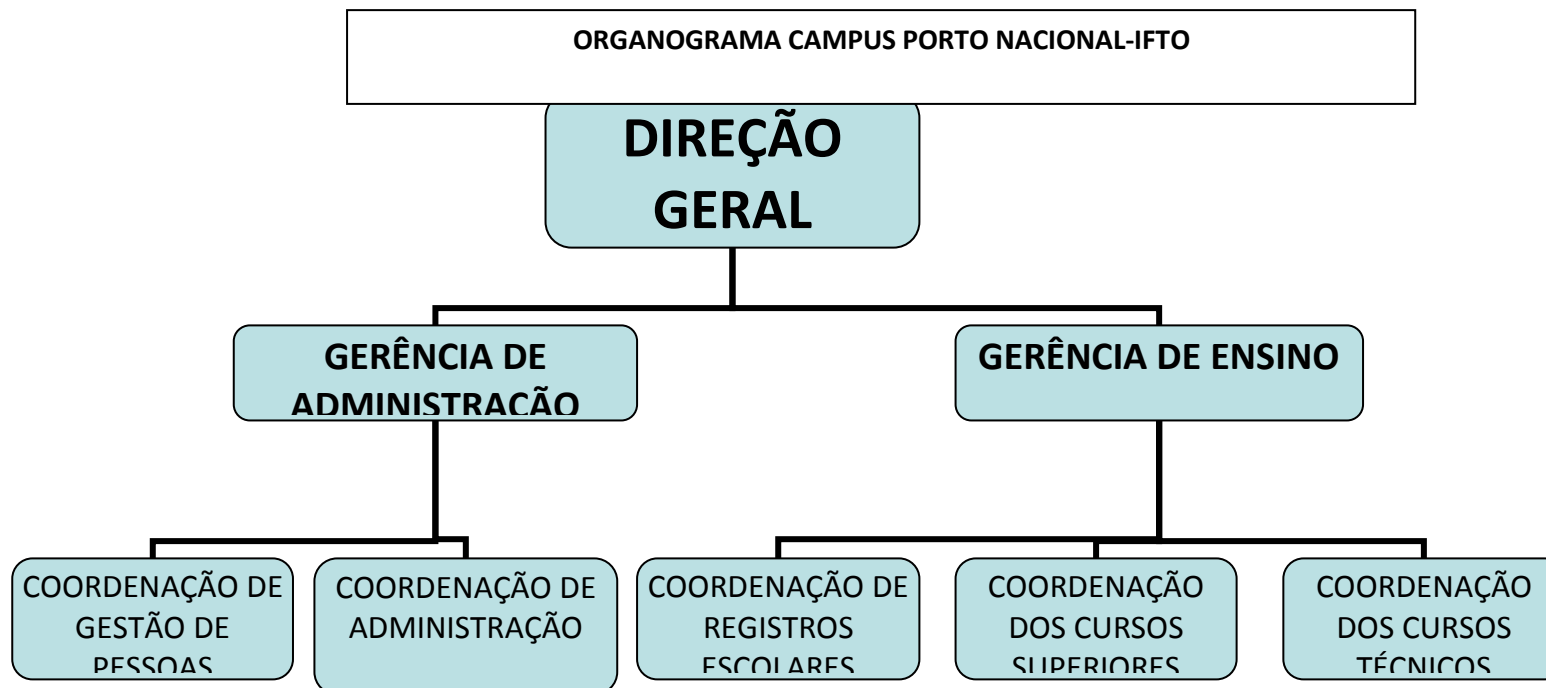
ORGANOGRAMA CAMPUS PORTO NACIONAL-IFTO

DIREÇÃO GERAL

GERÊNCIA DE ADMINISTRAÇÃO

GERÊNCIA DE ENSINO

COORDENAÇÃO DE GESTÃO DE PESSOAS

COORDENAÇÃO DE ADMINISTRAÇÃO

COORDENAÇÃO DE REGISTROS ESCOLARES

COORDENAÇÃO DOS CURSOS SUPERIORES

COORDENAÇÃO DOS CURSOS TÉCNICOS